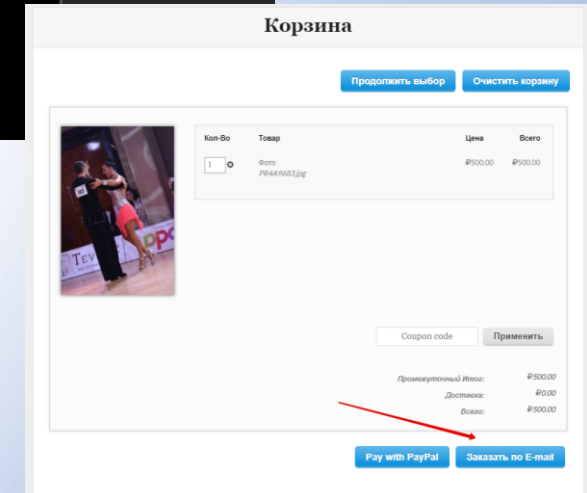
Корзина

Продолжить выбор

Очистить корзину

| Кол-Во | Товар | Цена | Всего |
|---|---|---|---|
| 1 | Фото PR4A9683.jpg | ₽500.00 | ₽500.00 |

Coupon code

Применить

Промежуточный Итог: ₽500.00
Доставка: ₽0.00
Всего: ₽500.00

Pay with PayPal

Заказать по E-mail